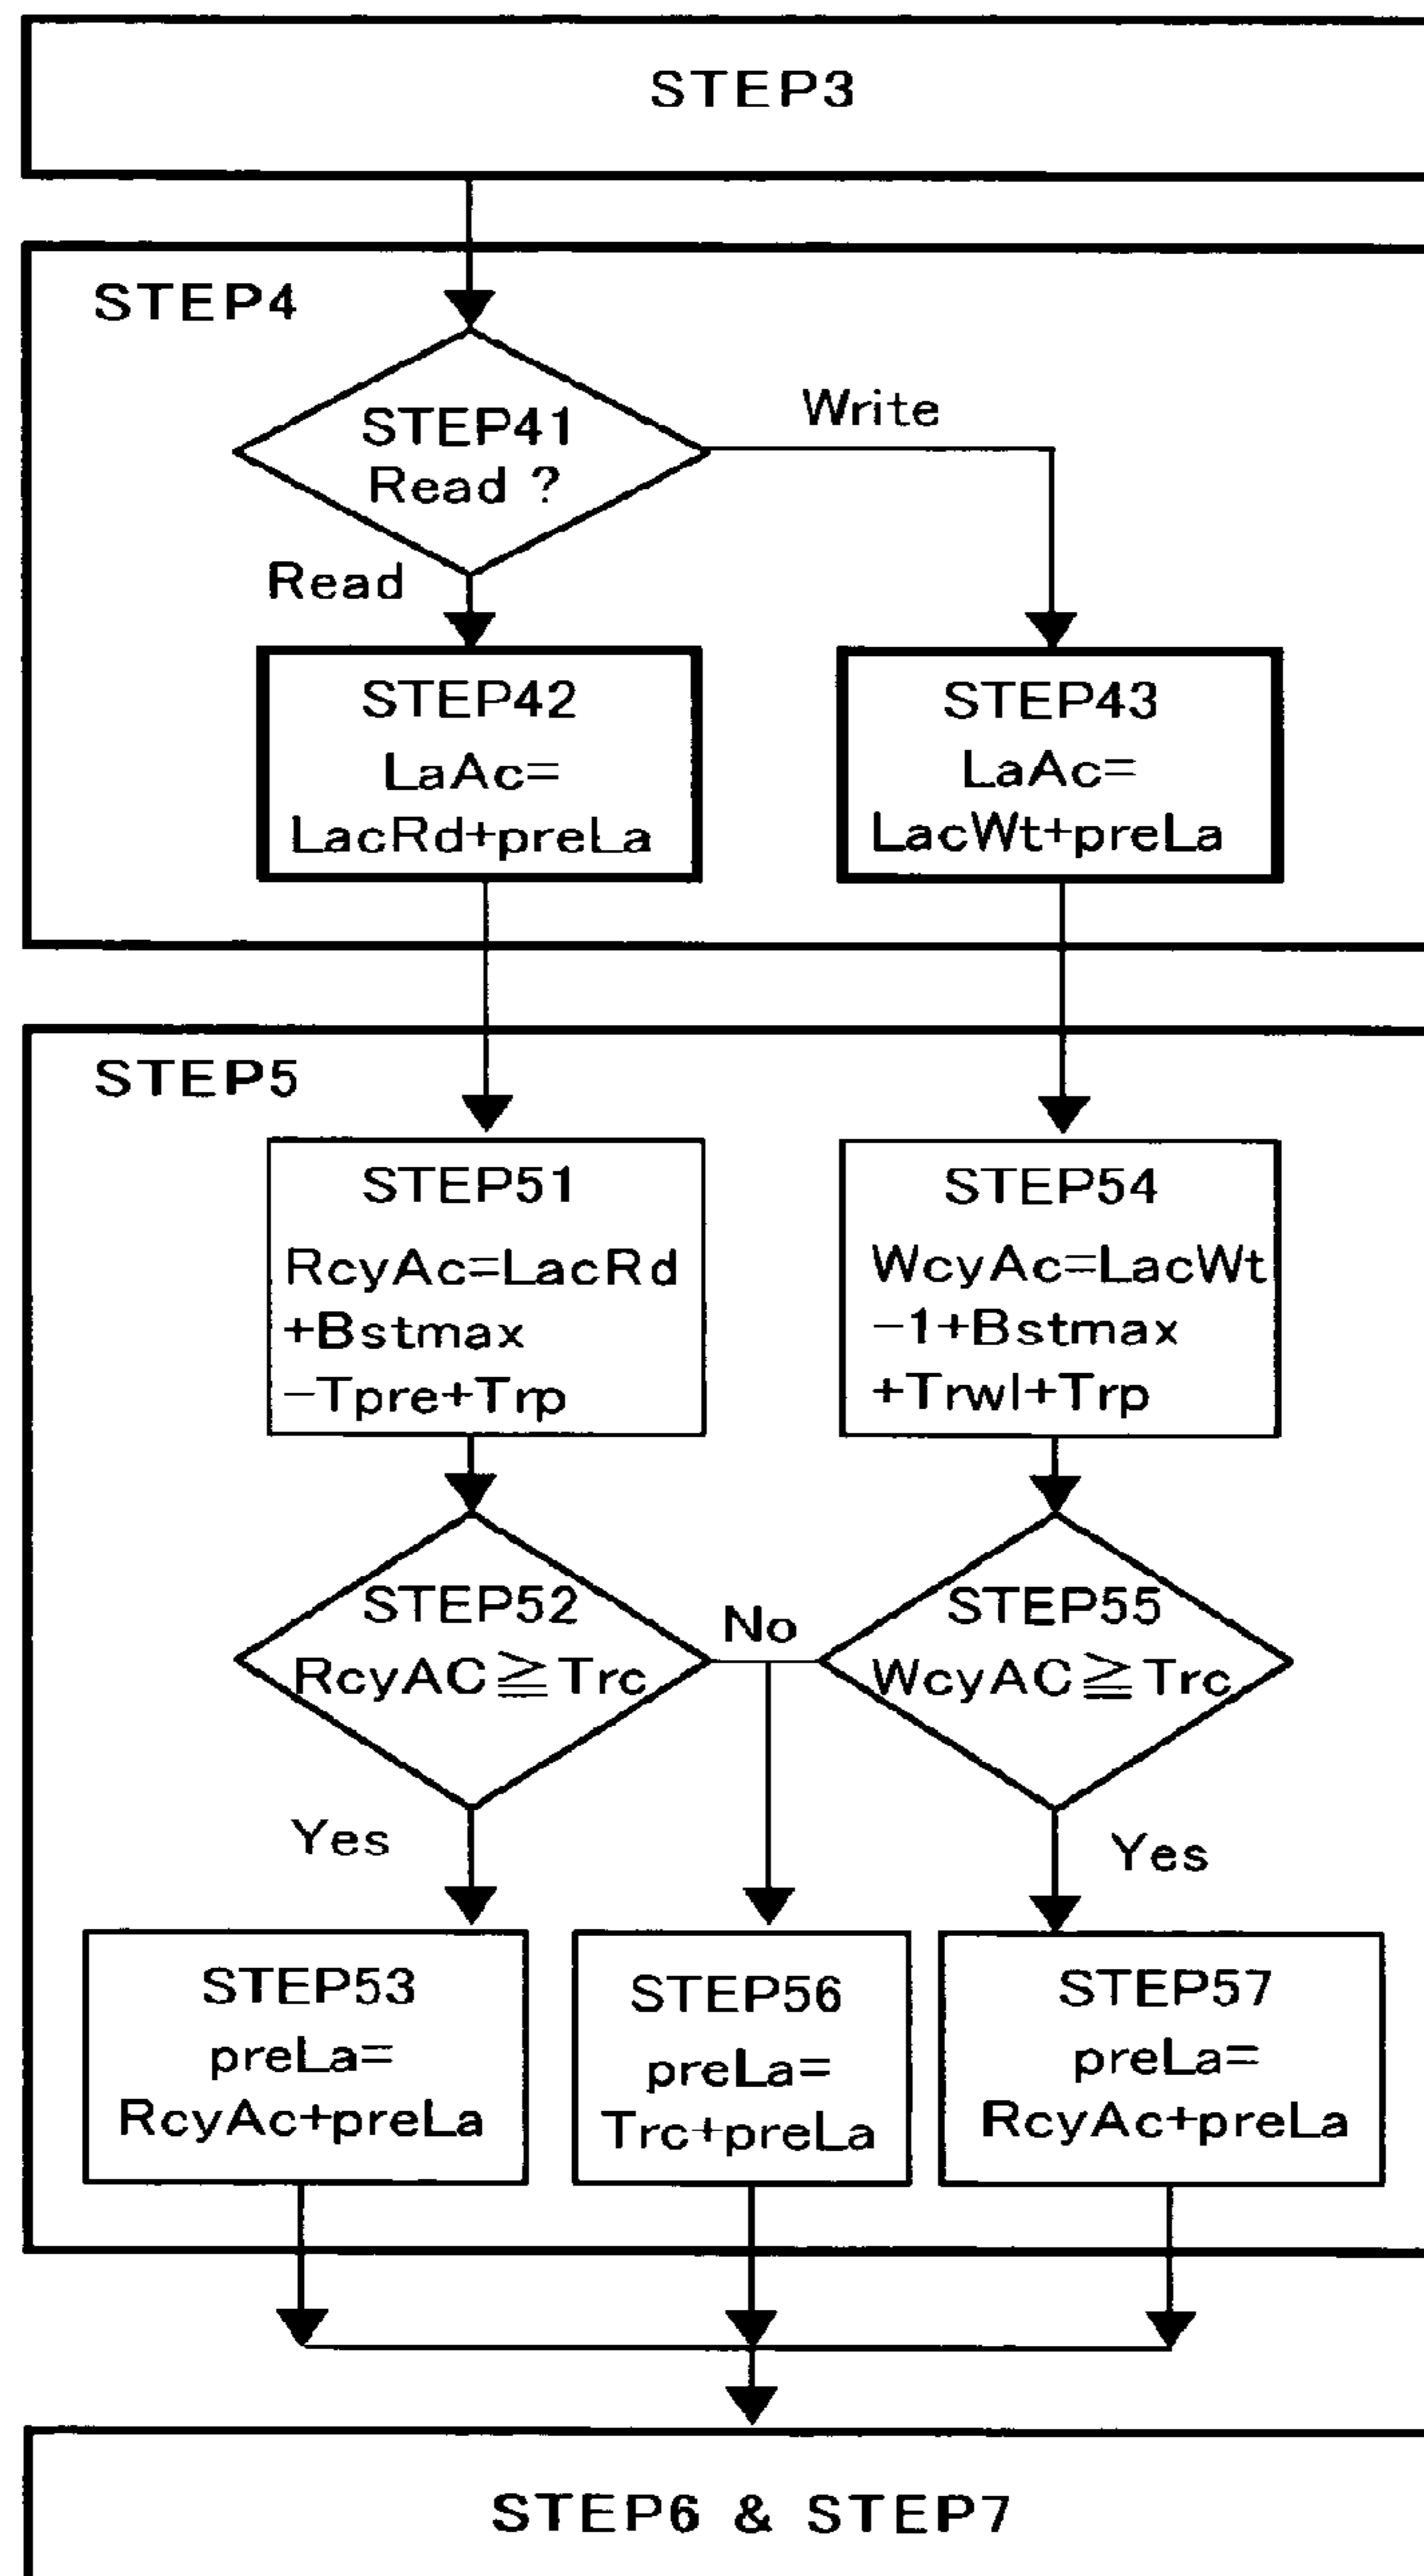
STEP3

STEP4

STEP41
Read ?

Write

Read

STEP42
LaAc=
LacRd+preLa

STEP43
LaAc=
LacWt+preLa

STEP5

STEP51
RcyAc=LacRd
+Bstmax
−Tpre+Trp

STEP54
WcyAc=LacWt
−1+Bstmax
+Trwl+Trp

STEP52
RcyAC$\geqq$Trc

No

STEP55
WcyAC$\geqq$Trc

Yes

Yes

STEP53
preLa=
RcyAc+preLa

STEP56
preLa=
Trc+preLa

STEP57
preLa=
RcyAc+preLa

STEP6 & STEP7